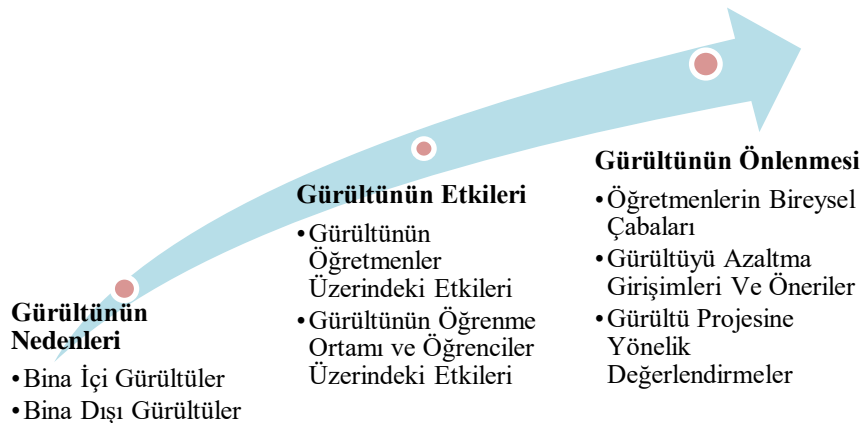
Gürültünün Nedenleri
•Bina İçi Gürültüler
•Bina Dışı Gürültüler

Gürültünün Etkileri
•Gürültünün Öğretmenler Üzerindeki Etkileri
•Gürültünün Öğrenme Ortamı ve Öğrenciler Üzerindeki Etkileri

Gürültünün Önlenmesi
•Öğretmenlerin Bireysel Çabaları
•Gürültüyü Azaltma Girişimleri Ve Öneriler
•Gürültü Projesine Yönelik Değerlendirmeler